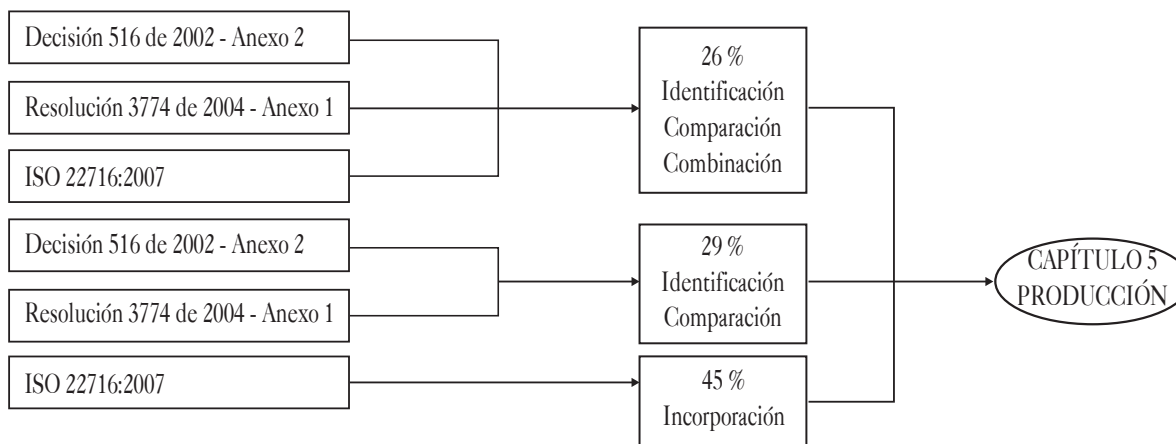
Decisión 516 de 2002 - Anexo 2

Resolución 3774 de 2004 - Anexo 1

ISO 22716:2007

26 %
Identificación
Comparación
Combinación

Decisión 516 de 2002 - Anexo 2

Resolución 3774 de 2004 - Anexo 1

29 %
Identificación
Comparación

ISO 22716:2007

45 %
Incorporación

CAPÍTULO 5
PRODUCCIÓN